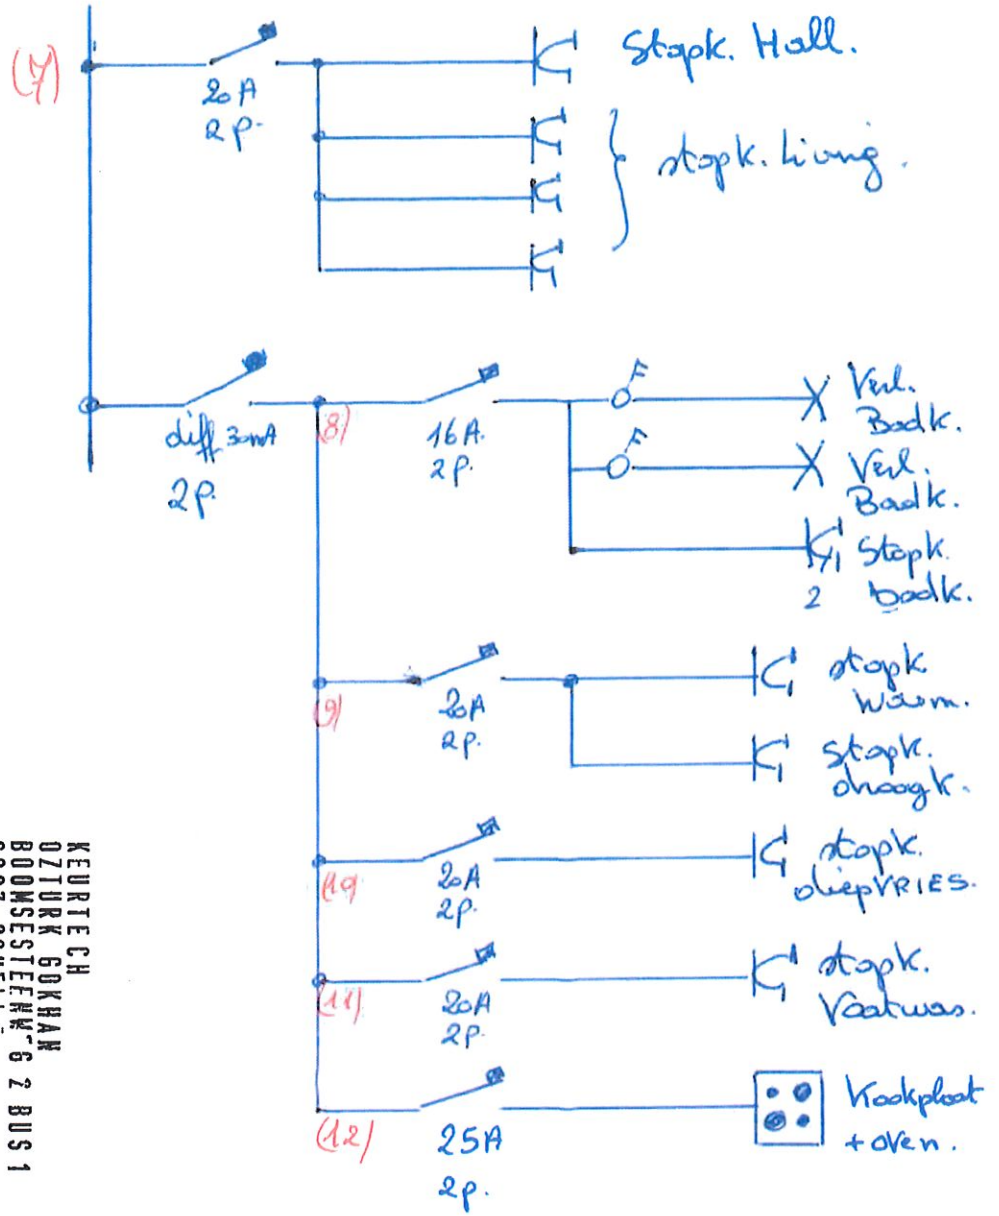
(7)

20A
2P.

Stopk. Hall.

stopk. living.

diff 30mA
2P.

(8)

16A.
2P.

Verl. Badk.

Verl. Badk.

2

Stopk. badk.

(9)

20A
2P.

stopk. warm.

Stopk. droogk.

(10)

20A
2P.

stopk. diepVRIES.

(11)

20A
2P.

stopk. Vaatwas.

(12)

25A
2P.

Kookplaat +oven.

KEURTECH
OZTURK GOKHAN
BOOMSESTEENW 6 2 BUS 1
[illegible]